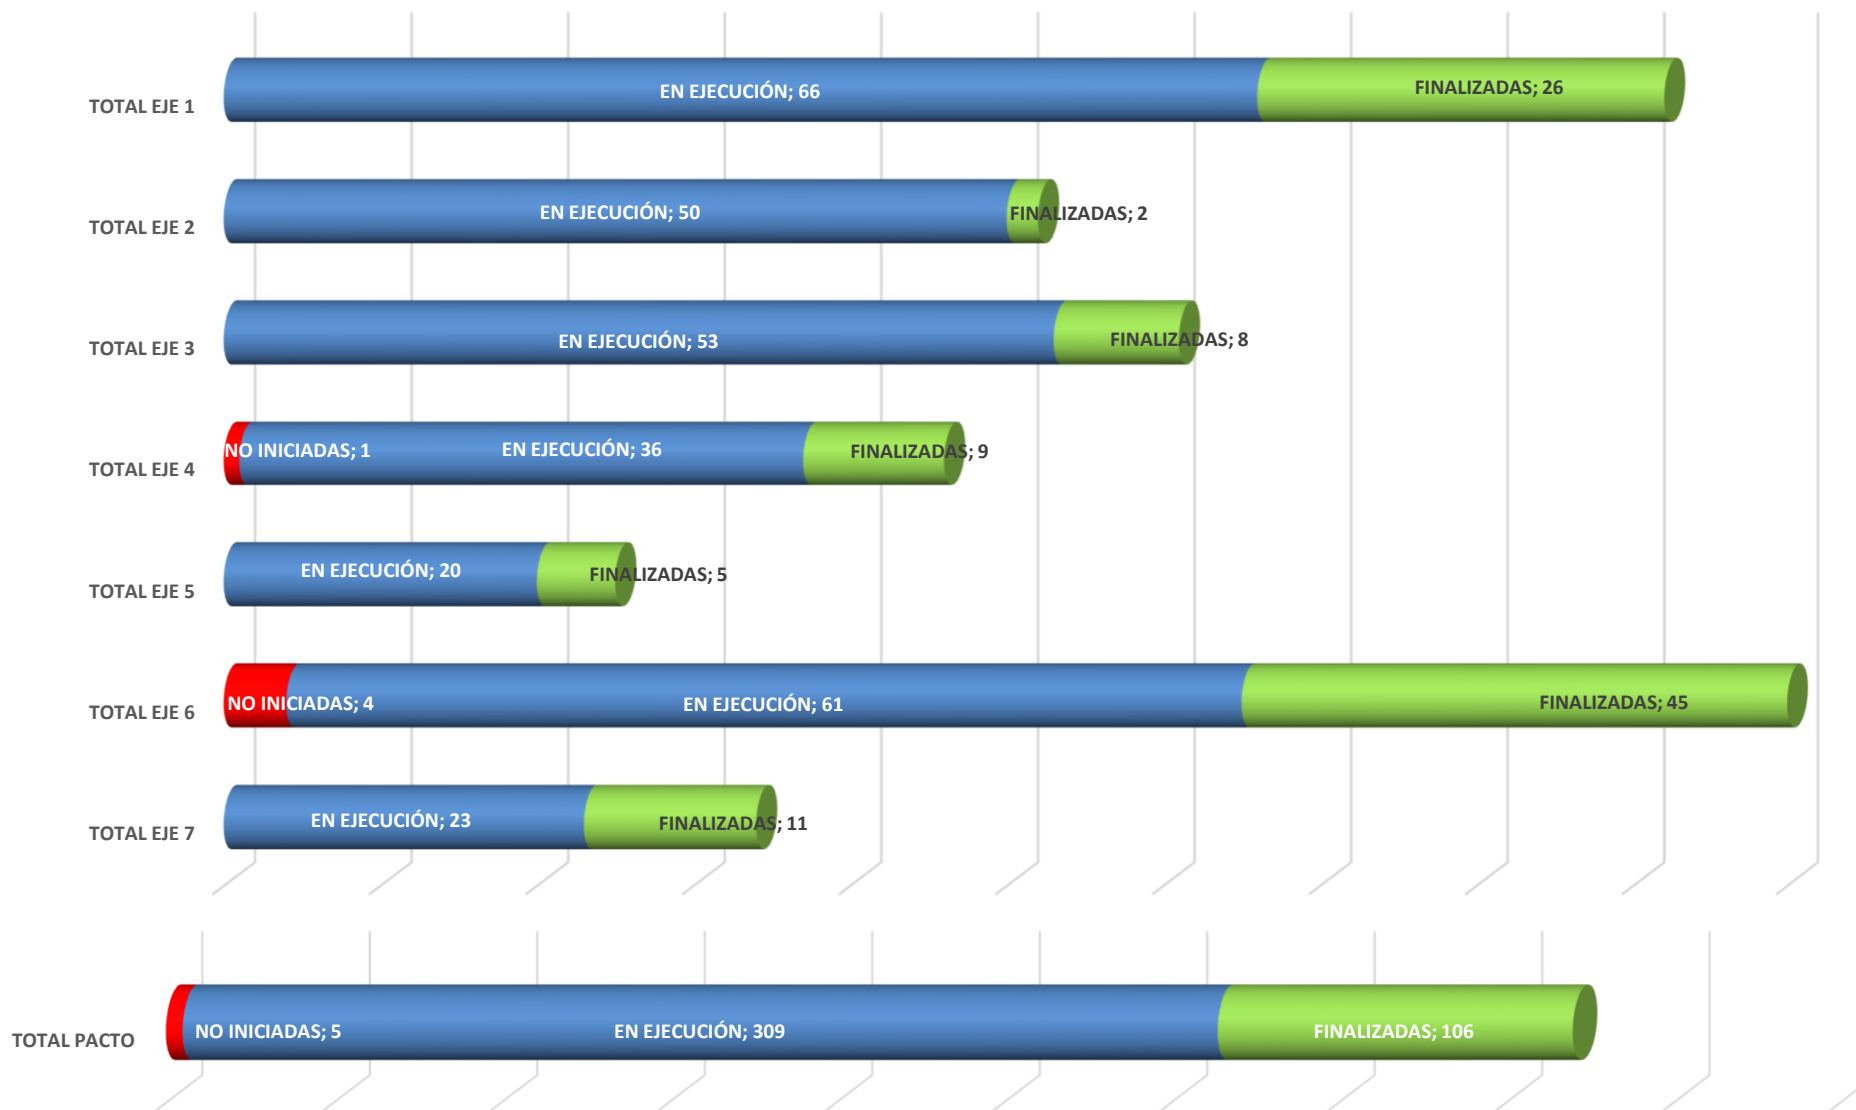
TOTAL EJE 1
EN EJECUCIÓN; 66
FINALIZADAS; 26

TOTAL EJE 2
EN EJECUCIÓN; 50
FINALIZADAS; 2

TOTAL EJE 3
EN EJECUCIÓN; 53
FINALIZADAS; 8

TOTAL EJE 4
NO INICIADAS; 1
EN EJECUCIÓN; 36
FINALIZADAS; 9

TOTAL EJE 5
EN EJECUCIÓN; 20
FINALIZADAS; 5

TOTAL EJE 6
NO INICIADAS; 4
EN EJECUCIÓN; 61
FINALIZADAS; 45

TOTAL EJE 7
EN EJECUCIÓN; 23
FINALIZADAS; 11

TOTAL PACTO
NO INICIADAS; 5
EN EJECUCIÓN; 309
FINALIZADAS; 106